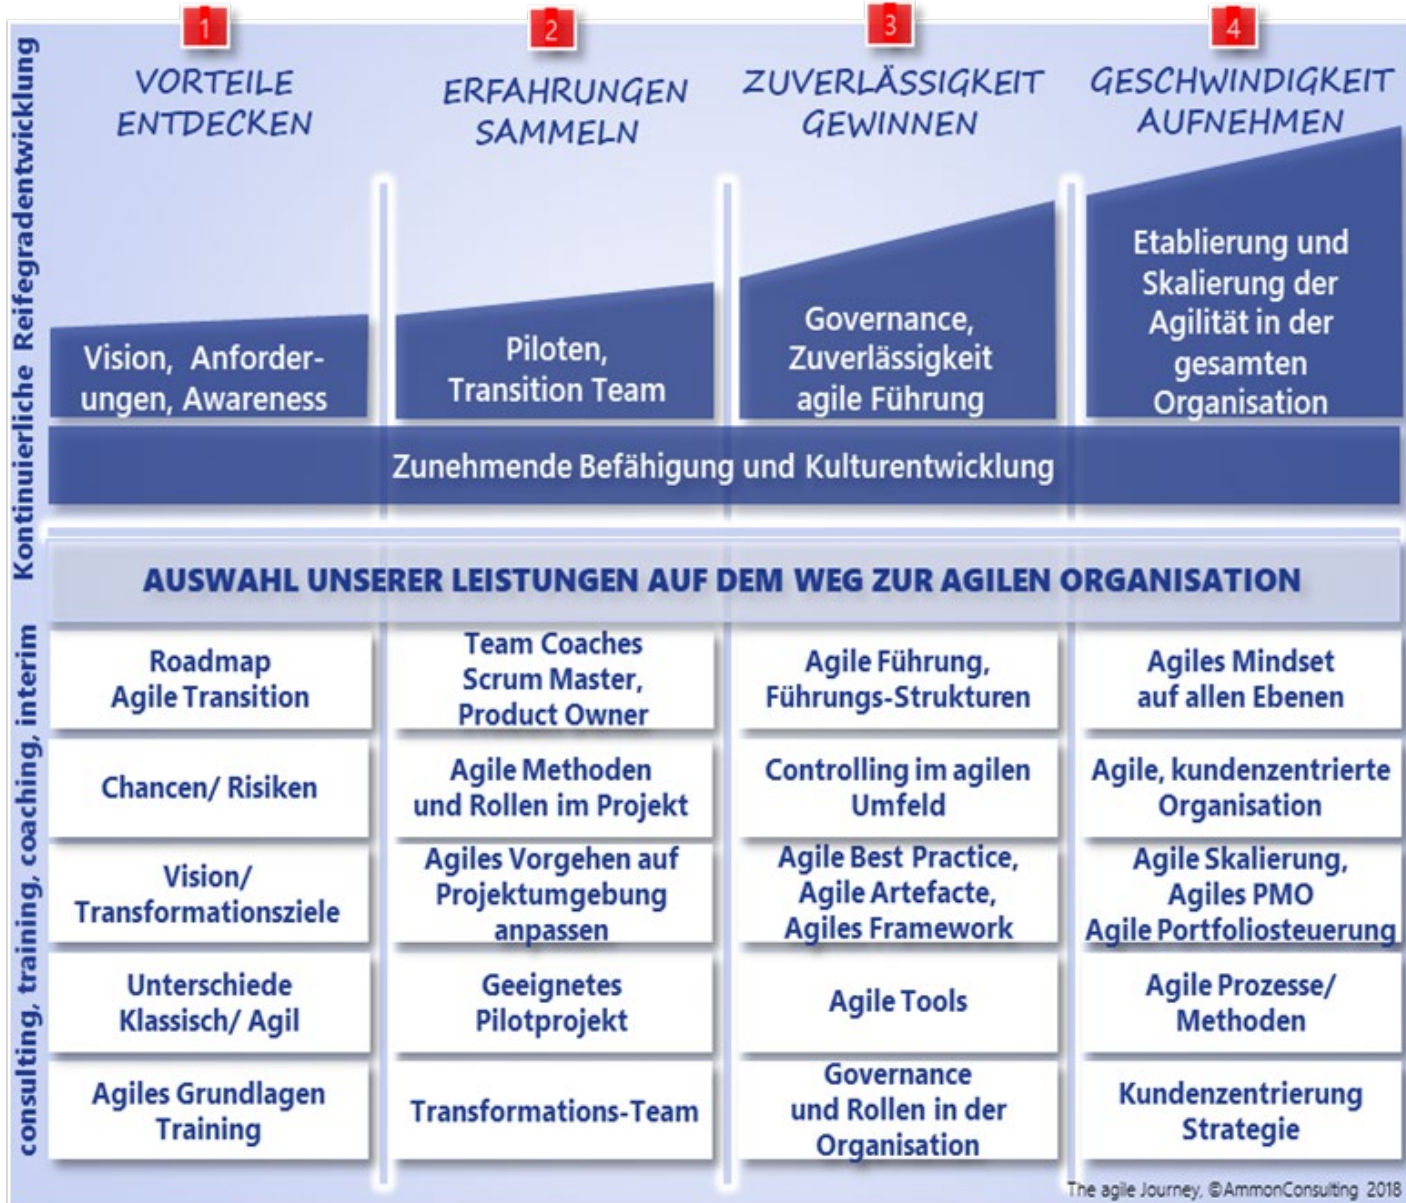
Kontinuierliche Reifegradentwicklung

1 VORTEILE ENTDECKEN

2 ERFAHRUNGEN SAMMELN

3 ZUVERLÄSSIGKEIT GEWINNEN

4 GESCHWINDIGKEIT AUFNEHMEN

Vision, Anforderungen, Awareness

Piloten, Transition Team

Governance, Zuverlässigkeit agile Führung

Etablierung und Skalierung der Agilität in der gesamten Organisation

Zunehmende Befähigung und Kulturentwicklung

consulting, training, coaching, interim

AUSWAHL UNSERER LEISTUNGEN AUF DEM WEG ZUR AGILEN ORGANISATION

| | | | |
|---|---|---|---|
| Roadmap Agile Transition | Team Coaches Scrum Master, Product Owner | Agile Führung, Führungs-Strukturen | Agiles Mindset auf allen Ebenen |
| Chancen/ Risiken | Agile Methoden und Rollen im Projekt | Controlling im agilen Umfeld | Agile, kundenzentrierte Organisation |
| Vision/ Transformationsziele | Agiles Vorgehen auf Projektumgebung anpassen | Agile Best Practice, Agile Artefacte, Agiles Framework | Agile Skalierung, Agiles PMO Agile Portfoliosteuerung |
| Unterschiede Klassisch/ Agil | Geeignetes Pilotprojekt | Agile Tools | Agile Prozesse/ Methoden |
| Agiles Grundlagen Training | Transformations-Team | Governance und Rollen in der Organisation | Kundenzentrierung Strategie |

The agile Journey, ©AmmonConsulting 2018